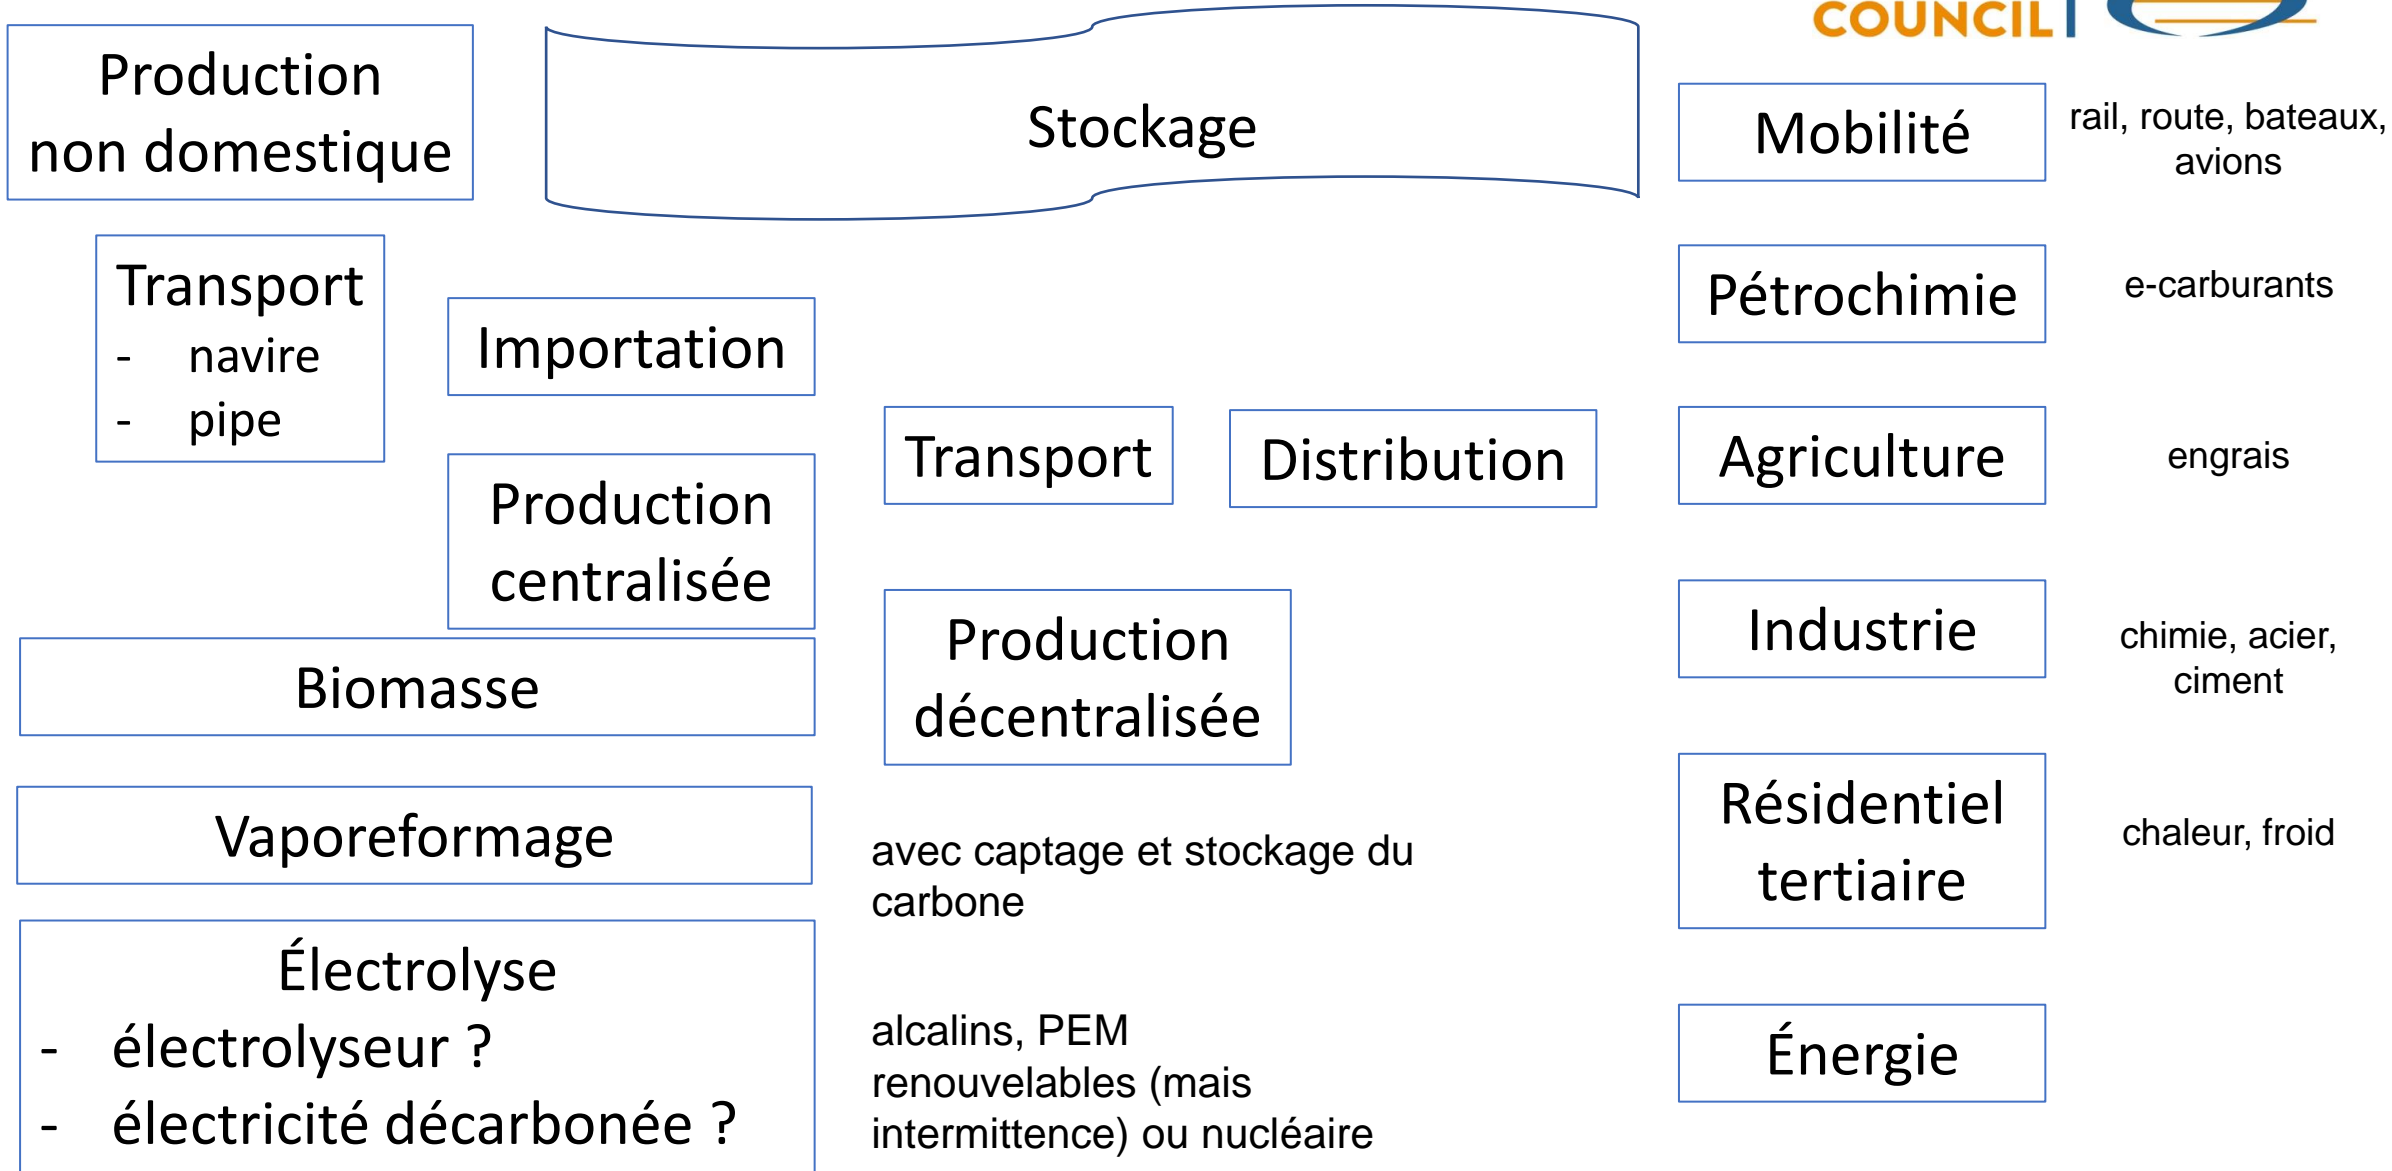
COUNCIL

Production non domestique

Stockage

Mobilité

rail, route, bateaux, avions

Transport
- navire
- pipe

Importation

Pétrochimie

e-carburants

Production centralisée

Transport

Distribution

Agriculture

engrais

Biomasse

Production décentralisée

Industrie

chimie, acier, ciment

Vaporeformage

avec captage et stockage du carbone

Résidentiel tertiaire

chaleur, froid

Électrolyse
- électrolyseur ?
- électricité décarbonée ?

alcalins, PEM
renouvelables (mais intermittence) ou nucléaire

Énergie